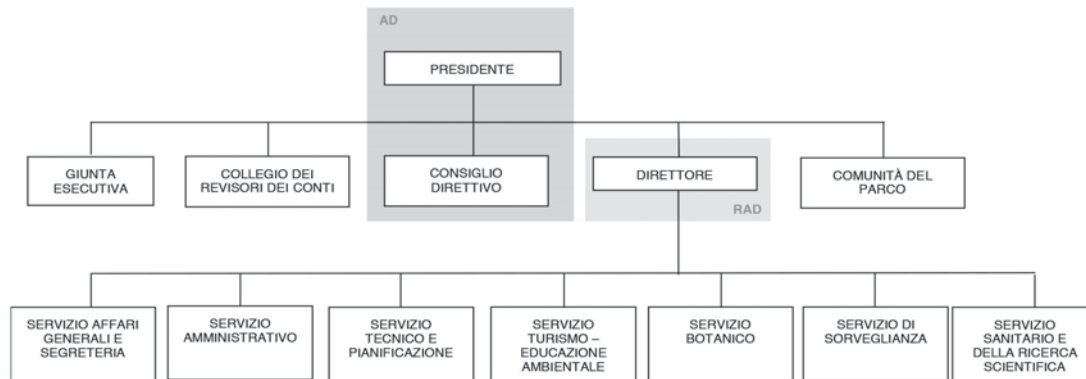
AD

PRESIDENTE

GIUNTA ESECUTIVA

COLLEGIO DEI REVISORI DEI CONTI

CONSIGLIO DIRETTIVO

DIRETTORE

RAD

COMUNITÀ DEL PARCO

SERVIZIO AFFARI GENERALI E SEGRETERIA

SERVIZIO AMMINISTRATIVO

SERVIZIO TECNICO E PIANIFICAZIONE

SERVIZIO TURISMO – EDUCAZIONE AMBIENTALE

SERVIZIO BOTANICO

SERVIZIO DI SORVEGLIANZA

SERVIZIO SANITARIO E DELLA RICERCA SCIENTIFICA